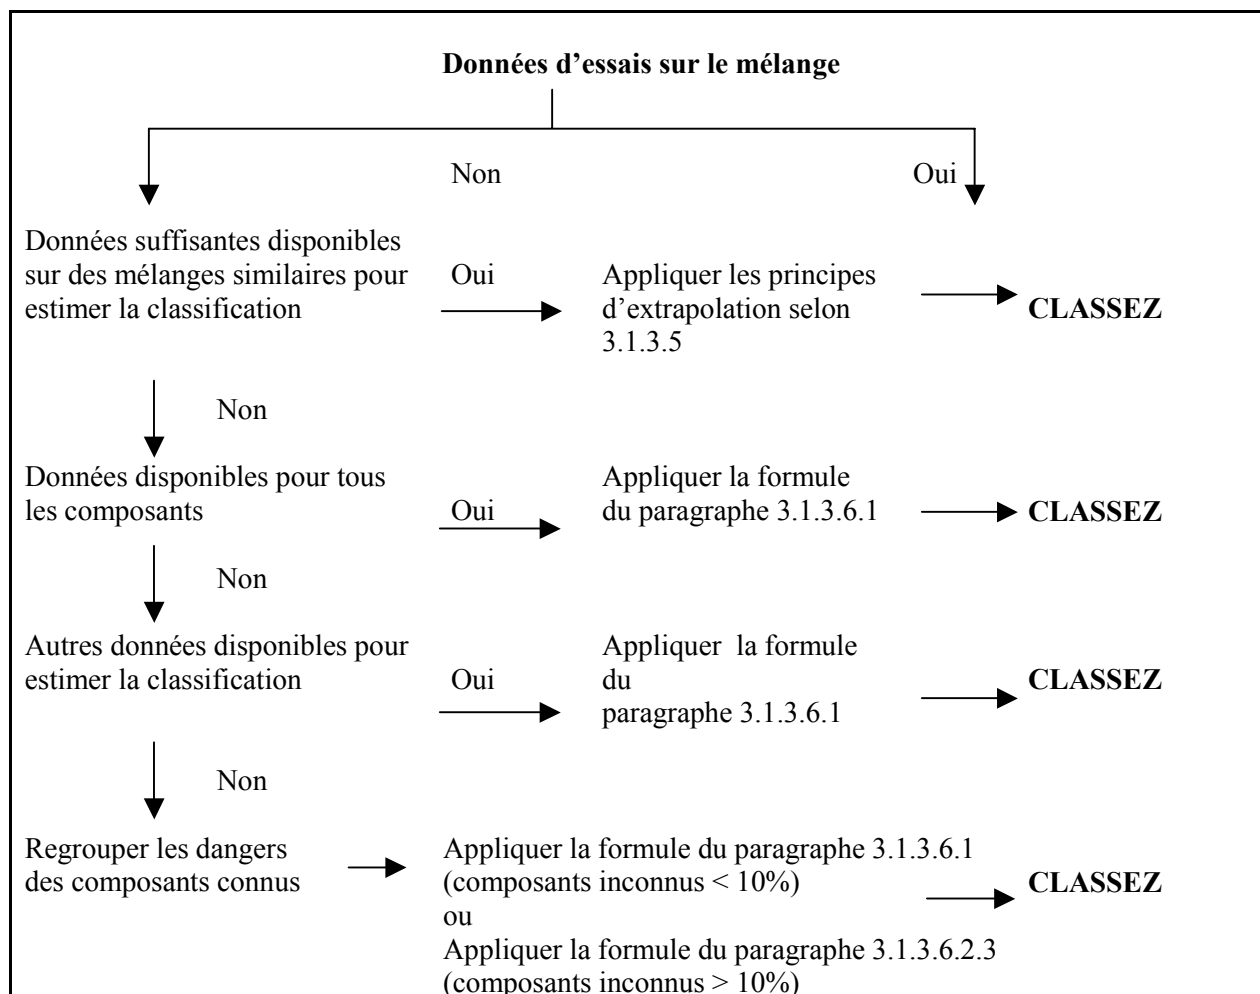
Données d'essais sur le mélange

Non

Oui

Données suffisantes disponibles sur des mélanges similaires pour estimer la classification

Oui

Appliquer les principes d'extrapolation selon 3.1.3.5

CLASSEZ

Non

Données disponibles pour tous les composants

Oui

Appliquer la formule du paragraphe 3.1.3.6.1

CLASSEZ

Non

Autres données disponibles pour estimer la classification

Oui

Appliquer la formule du paragraphe 3.1.3.6.1

CLASSEZ

Non

Regrouper les dangers des composants connus

Appliquer la formule du paragraphe 3.1.3.6.1 (composants inconnus < 10%)
ou
Appliquer la formule du paragraphe 3.1.3.6.2.3 (composants inconnus > 10%)

CLASSEZ